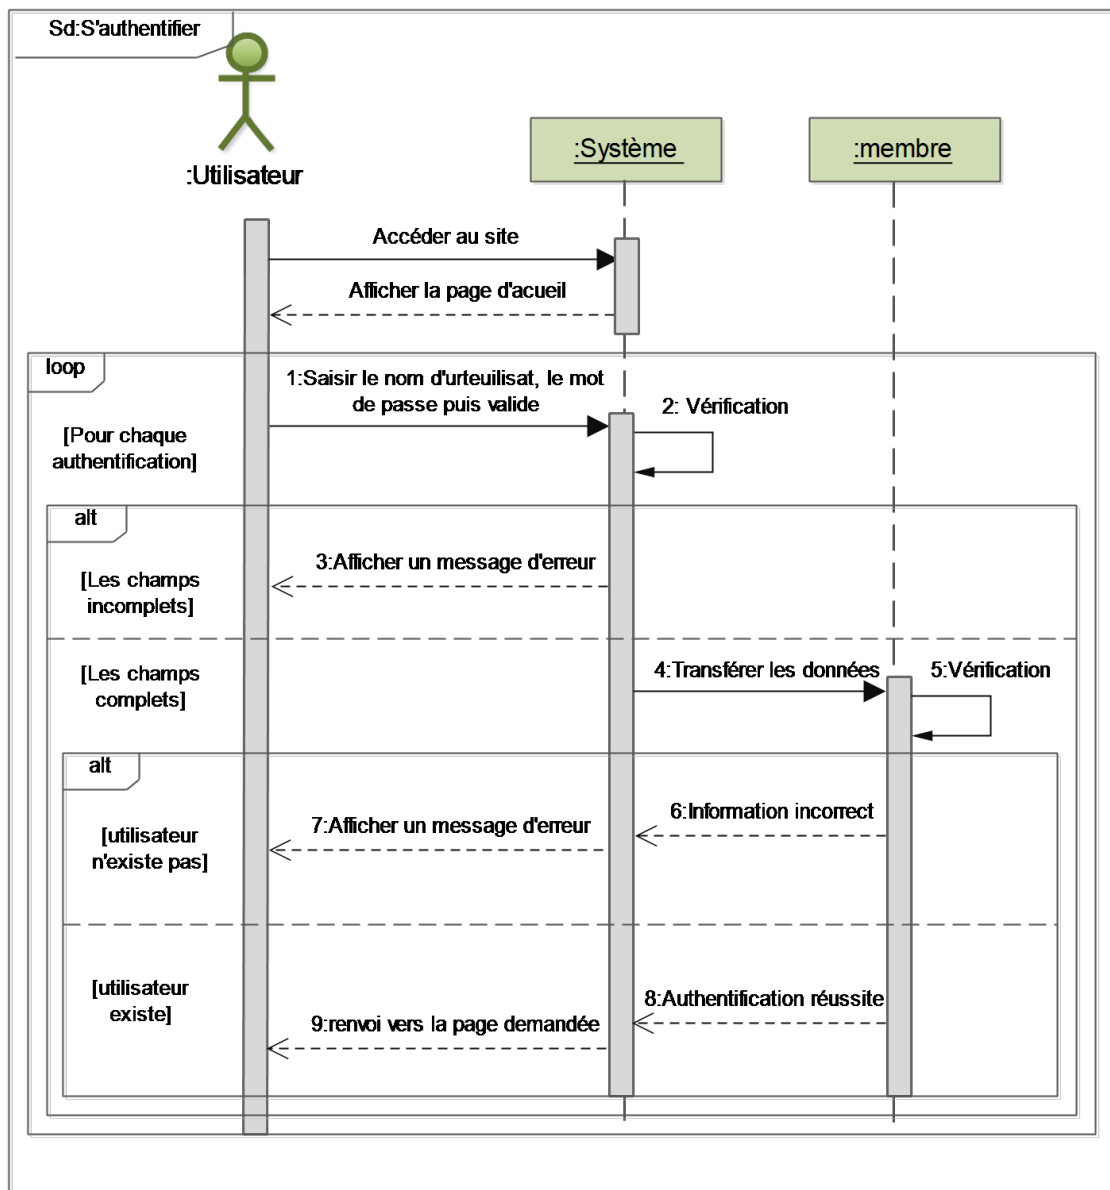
Sd:S'authentifier

:Utilisateur

:Système

:membre

Accéder au site

Afficher la page d'acueil

loop

[Pour chaque authentification]

1:Saisir le nom d'urteuilisat, le mot de passe puis valide

2: Vérification

alt

[Les champs incomplets]

3:Afficher un message d'erreur

[Les champs complets]

4:Transférer les données

5:Vérification

alt

[utilisateur n'existe pas]

7:Afficher un message d'erreur

6:Information incorrect

[utilisateur existe]

8:Authentification réussite

9:renvoi vers la page demandée